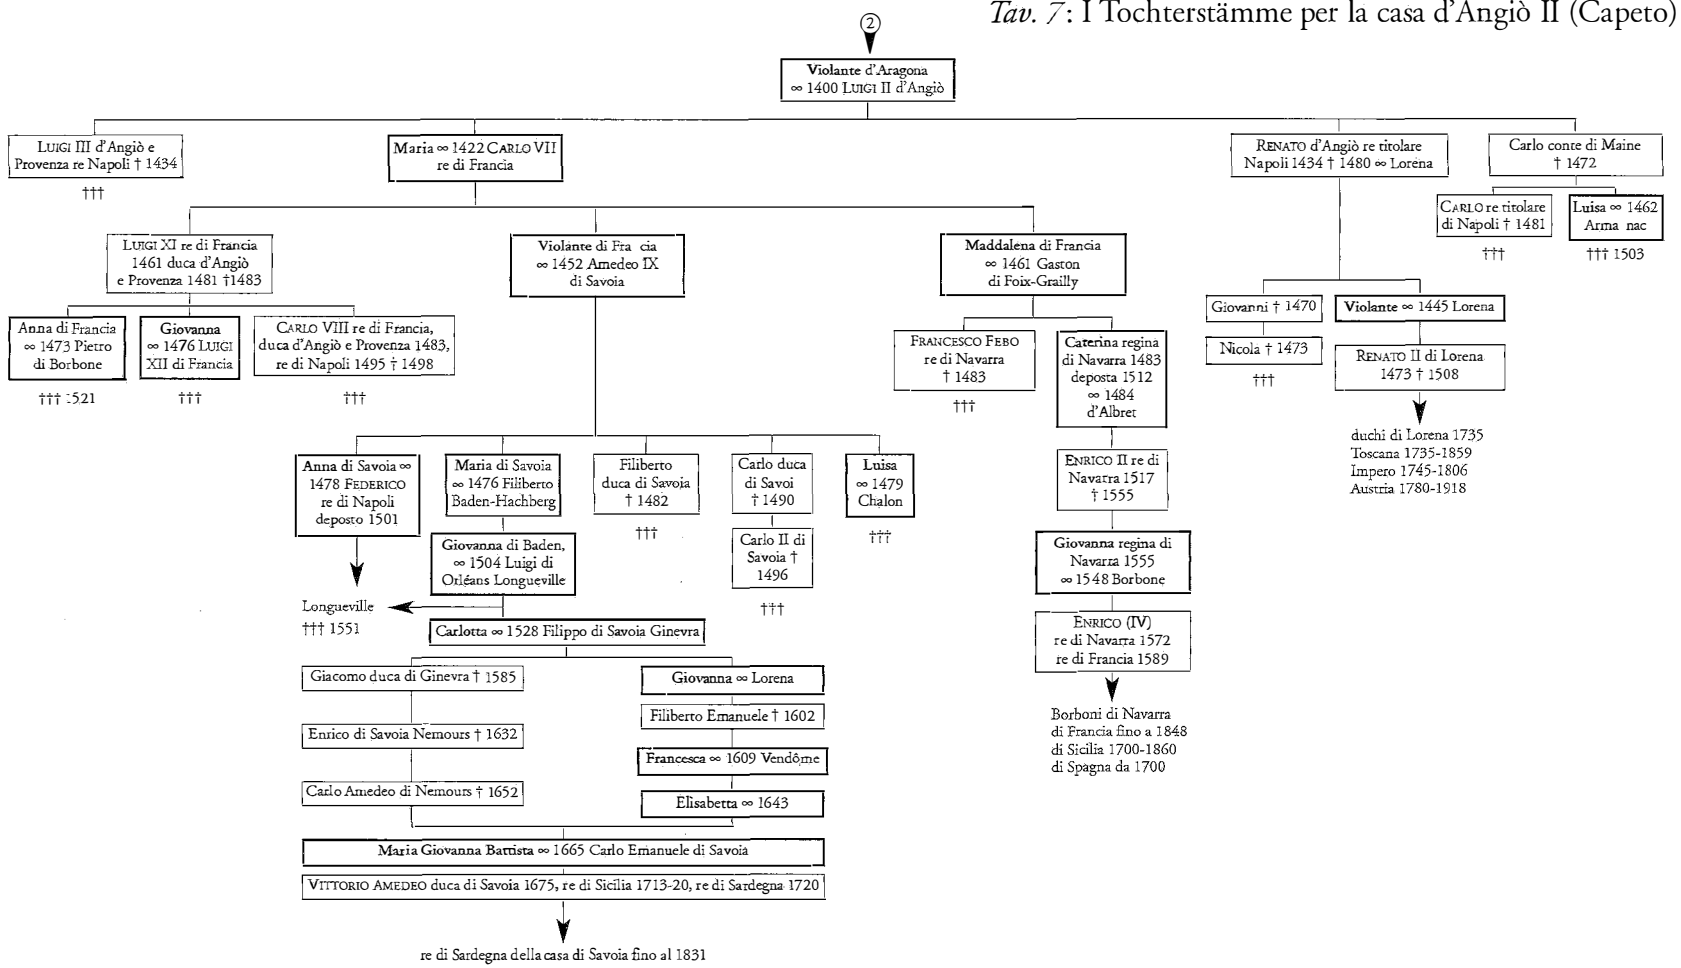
*Tav. 7*: I Tochterstämme per la casa d'Angiò II (Capeto)

2

**Violante** d'Aragona
∞ 1400 LUIGI II d'Angiò

LUIGI III d'Angiò e Provenza re Napoli † 1434

†††

**Maria** ∞ 1422 CARLO VII re di Francia

RENATO d'Angiò re titolare Napoli 1434 † 1480 ∞ Lorena

Carlo conte di Maine † 1472

CARLO re titolare di Napoli † 1481

†††

**Luisa** ∞ 1462 Arma nac

††† 1503

LUIGI XI re di Francia 1461 duca d'Angiò e Provenza 1481 †1483

**Violante** di Fra cia ∞ 1452 Amedeo IX di Savoia

**Maddalena** di Francia ∞ 1461 Gaston di Foix-Grailly

Anna di Francia ∞ 1473 Pietro di Borbone

††† :521

**Giovanna** ∞ 1476 LUIGI XII di Francia

†††

CARLO VIII re di Francia, duca d'Angiò e Provenza 1483, re di Napoli 1495 † 1498

†††

FRANCESCO FEBO re di Navarra † 1483

†††

**Caterina** regina di Navarra 1483 deposta 1512 ∞ 1484 d'Albret

Giovanni † 1470

Nicola † 1473

†††

**Violante** ∞ 1445 Lorena

RENATO II di Lorena 1473 † 1508

duchi di Lorena 1735
Toscana 1735-1859
Impero 1745-1806
Austria 1780-1918

**Anna** di Savoia ∞ 1478 FEDERICO re di Napoli deposto 1501

Longueville
††† 1551

**Maria** di Savoia ∞ 1476 Filiberto Baden-Hachberg

**Giovanna** di Baden, ∞ 1504 Luigi di Orléans Longueville

Filiberto duca di Savoia † 1482

†††

Carlo duca di Savoi † 1490

Carlo II di Savoia † 1496

†††

**Luisa** ∞ 1479 Chalon

†††

ENRICO II re di Navarra 1517 † 1555

**Giovanna** regina di Navarra 1555 ∞ 1548 Borbone

ENRICO (IV) re di Navarra 1572 re di Francia 1589

Borboni di Navarra
di Francia fino a 1848
di Sicilia 1700-1860
di Spagna da 1700

**Carlotta** ∞ 1528 Filippo di Savoia Ginevra

Giacomo duca di Ginevra † 1585

Enrico di Savoia Nemours † 1632

Carlo Amedeo di Nemours † 1652

**Giovanna** ∞ Lorena

Filiberto Emanuele † 1602

**Francesca** ∞ 1609 Vendôme

Elisabetta ∞ 1643

**Maria Giovanna Battista** ∞ 1665 Carlo Emanuele di Savoia

VITTORIO AMEDEO duca di Savoia 1675, re di Sicilia 1713-20, re di Sardegna 1720

re di Sardegna della casa di Savoia fino al 1831